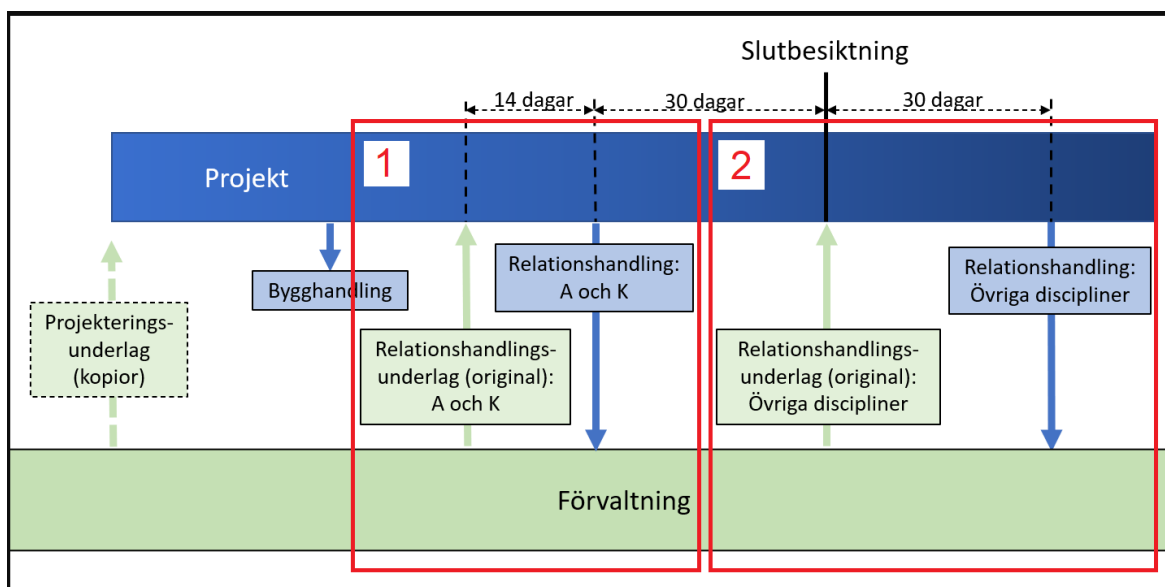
Slutbesiktning

14 dagar

30 dagar

30 dagar

Projekt

1

2

Bygghandling

Relationshandling: A och K

Relationshandling: Övriga discipliner

Projekteringsunderlag (kopior)

Relationshandlingsunderlag (original): A och K

Relationshandlingsunderlag (original): Övriga discipliner

Förvaltning